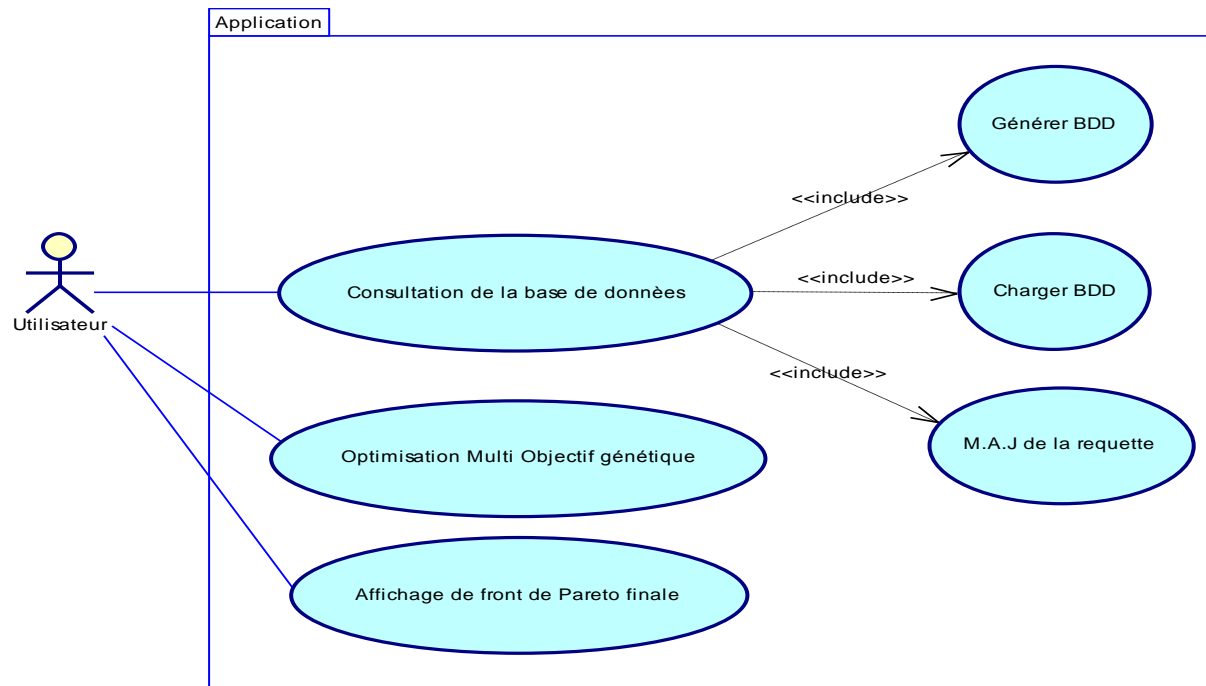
Application

Utilisateur

Consultation de la base de données

Optimisation Multi Objectif génétique

Affichage de front de Pareto finale

<<include>>

<<include>>

<<include>>

Générer BDD

Charger BDD

M.A.J de la requette